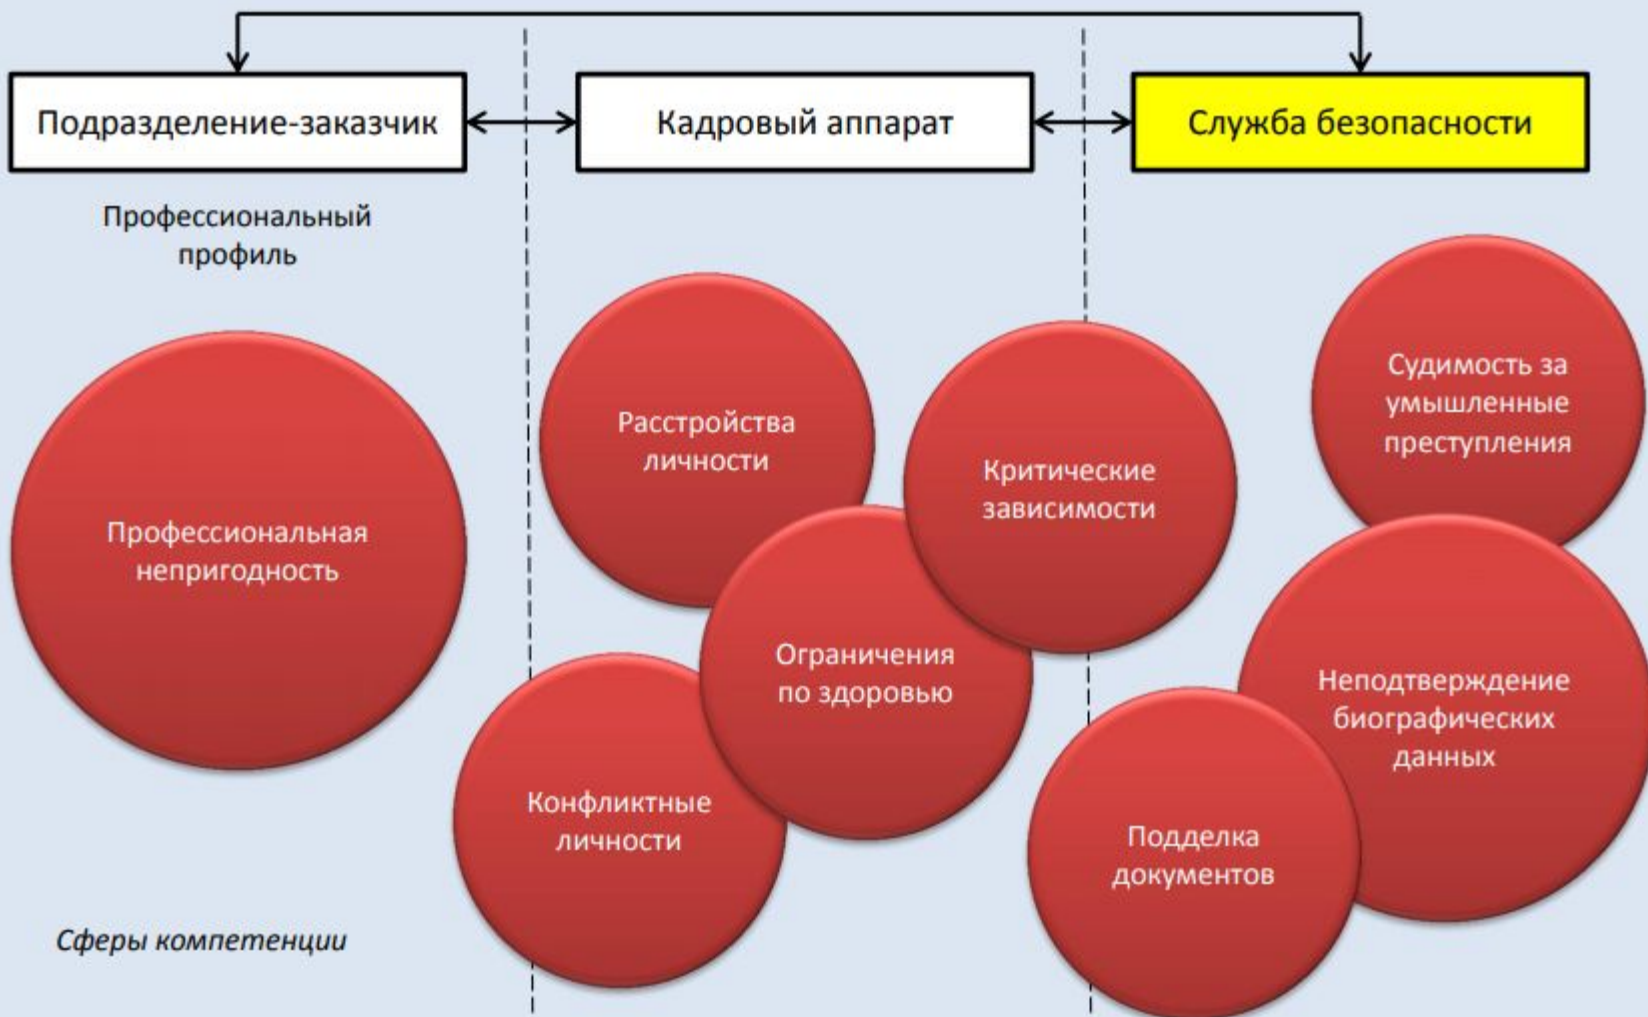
Подразделение-заказчик

Кадровый аппарат

Служба безопасности

Профессиональный профиль

Профессиональная непригодность

Расстройства личности

Критические зависимости

Судимость за умышленные преступления

Ограничения по здоровью

Неподтверждение биографических данных

Конфликтные личности

Подделка документов

Сферы компетенции